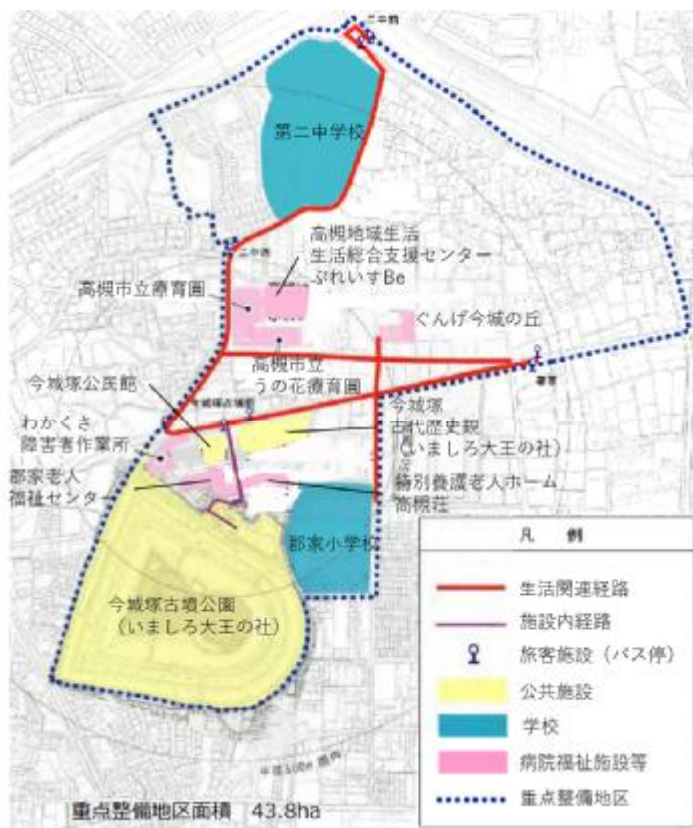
二中前

第二中学校

高槻地域生活
生活総合支援センター
ぷれいすBe

高槻市立療育園

ぐんげ今城の丘

高槻市立
うの花療育園

今城塚公民館

今城塚
古代歴史館
（いましろ大王の社）

わかくさ
障害者作業所

郡家老人
福祉センター

特別養護老人ホーム
高槻荘

郡家小学校

今城塚古墳公園
（いましろ大王の社）

凡　例

生活関連経路

施設内経路

旅客施設（バス停）

公共施設

学校

病院福祉施設等

重点整備地区

重点整備地区面積　43.8ha